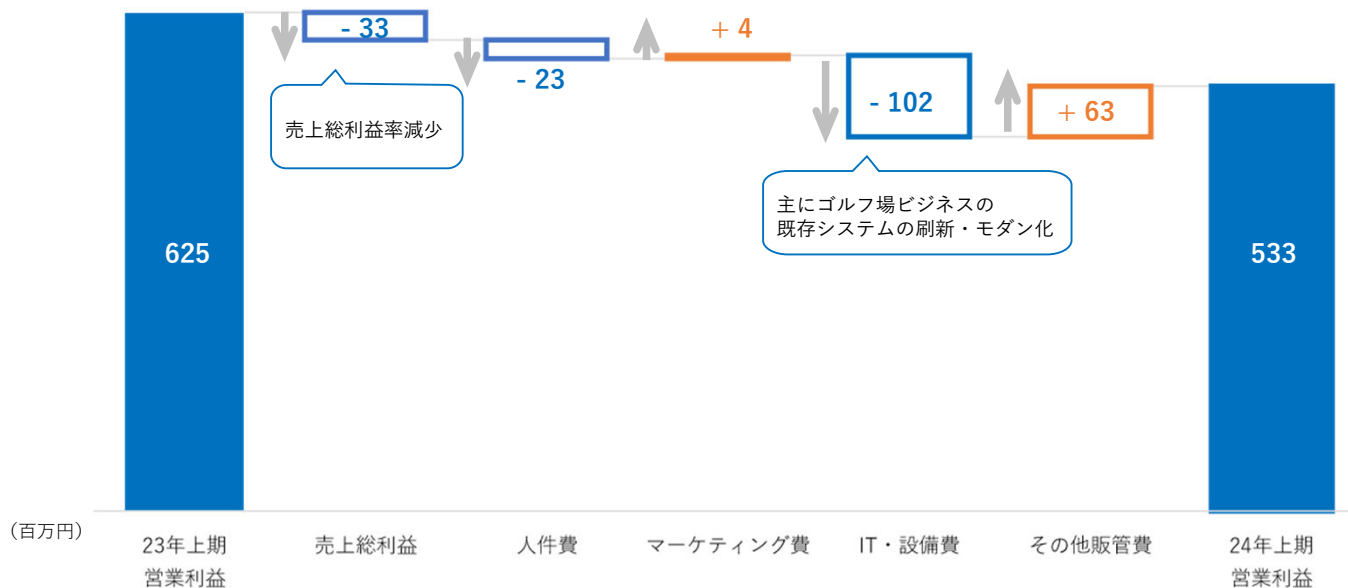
- 33

- 23

+ 4

- 102

+ 63

売上総利益率減少

主にゴルフ場ビジネスの既存システムの刷新・モダン化

625

533

（百万円）

23年上期 営業利益

売上総利益

人件費

マーケティング費

IT・設備費

その他販管費

24年上期 営業利益